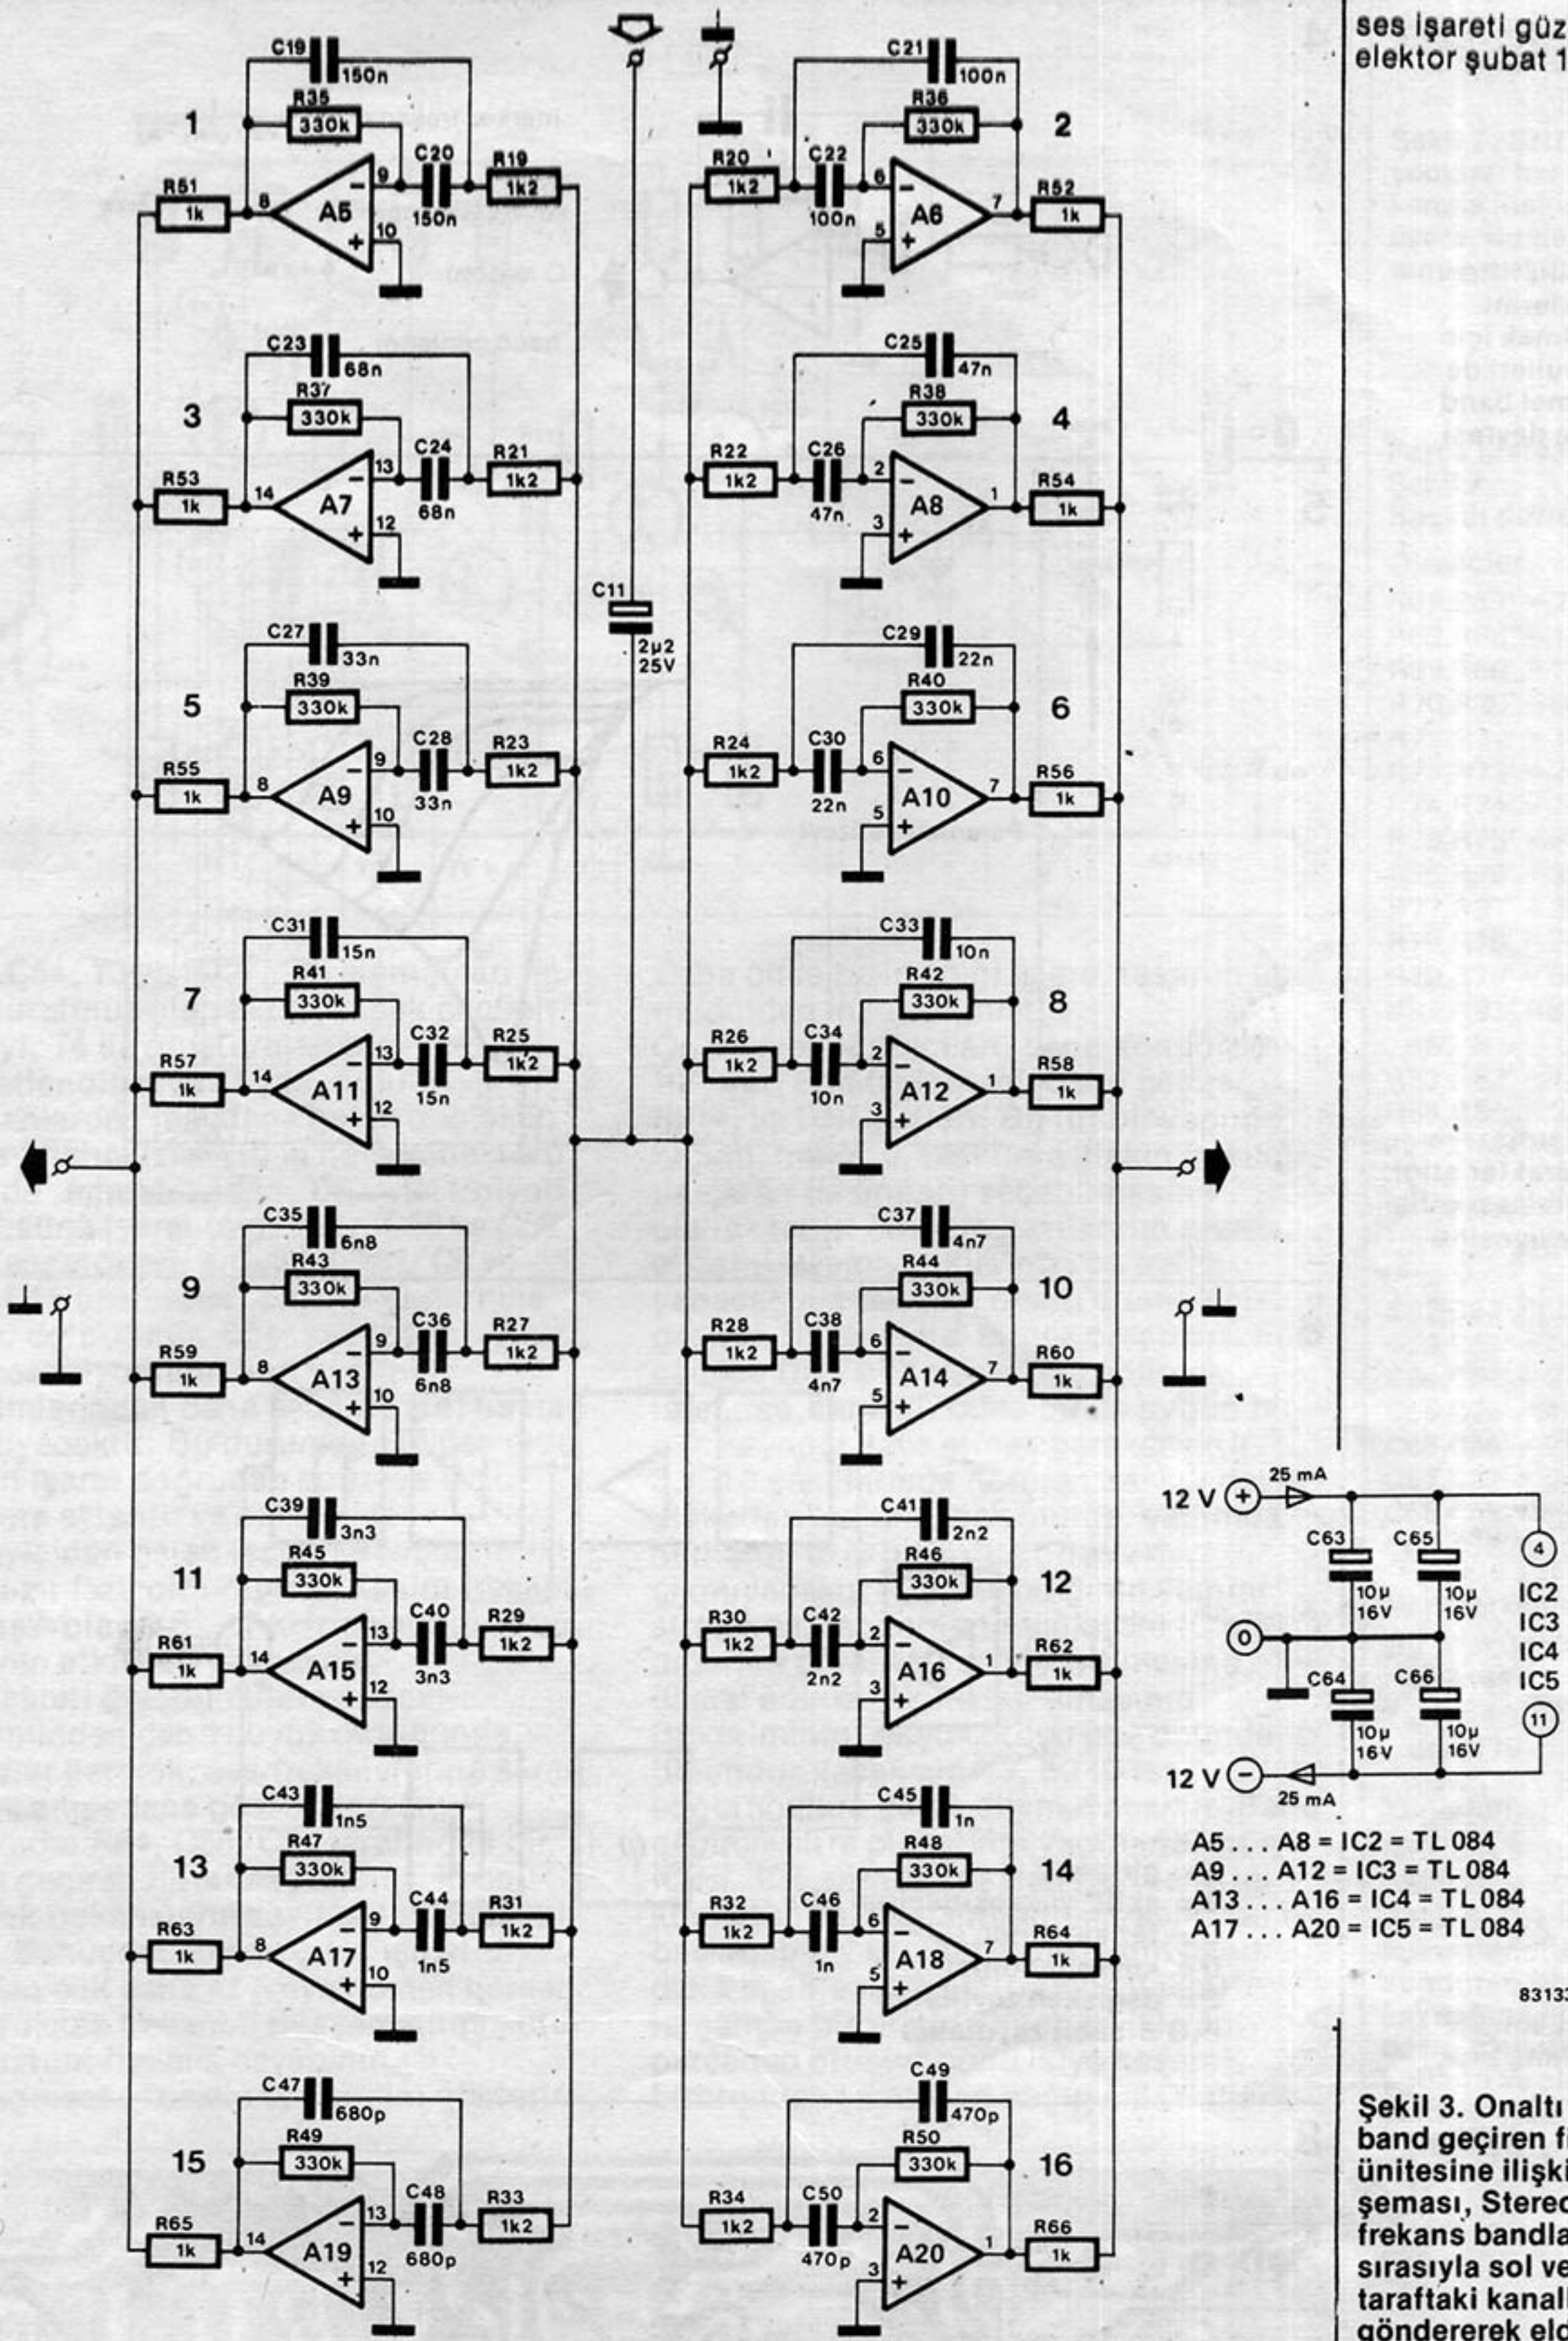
ses işareti güz
elektor şubat 1

C19 150n
R35 330k
1
R51 1k
8
A5
9
10
C20 150n
R19 1k2

C23 68n
R37 330k
3
R53 1k
14
A7
13
12
C24 68n
R21 1k2

C27 33n
R39 330k
5
R55 1k
8
A9
9
10
C28 33n
R23 1k2

C31 15n
R41 330k
7
R57 1k
14
A11
13
12
C32 15n
R25 1k2

C35 6n8
R43 330k
9
R59 1k
8
A13
9
10
C36 6n8
R27 1k2

C39 3n3
R45 330k
11
R61 1k
14
A15
13
12
C40 3n3
R29 1k2

C43 1n5
R47 330k
13
R63 1k
8
A17
9
10
C44 1n5
R31 1k2

C47 680p
R49 330k
15
R65 1k
14
A19
13
12
C48 680p
R33 1k2

C11 2µ2 25V

C21 100n
R36 330k
2
R20 1k2
C22 100n
6
5
A6
7
R52 1k

C25 47n
R38 330k
4
R22 1k2
C26 47n
2
3
A8
1
R54 1k

C29 22n
R40 330k
6
R24 1k2
C30 22n
6
5
A10
7
R56 1k

C33 10n
R42 330k
8
R26 1k2
C34 10n
2
3
A12
1
R58 1k

C37 4n7
R44 330k
10
R28 1k2
C38 4n7
6
5
A14
7
R60 1k

C41 2n2
R46 330k
12
R30 1k2
C42 2n2
2
3
A16
1
R62 1k

C45 1n
R48 330k
14
R32 1k2
C46 1n
6
5
A18
7
R64 1k

C49 470p
R50 330k
16
R34 1k2
C50 470p
2
3
A20
1
R66 1k

12 V + 25 mA
C63 10µ 16V
C65 10µ 16V
4
IC2
IC3
IC4
IC5
0
C64 10µ 16V
C66 10µ 16V
11
12 V − 25 mA

A5 . . . A8 = IC2 = TL 084
A9 . . . A12 = IC3 = TL 084
A13 . . . A16 = IC4 = TL 084
A17 . . . A20 = IC5 = TL 084

8313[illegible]

Şekil 3. Onaltı band geçiren f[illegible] ünitesine ilişki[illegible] şeması, Stere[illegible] frekans bandla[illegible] sırasıyla sol ve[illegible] taraftaki kanal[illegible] göndererek el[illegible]